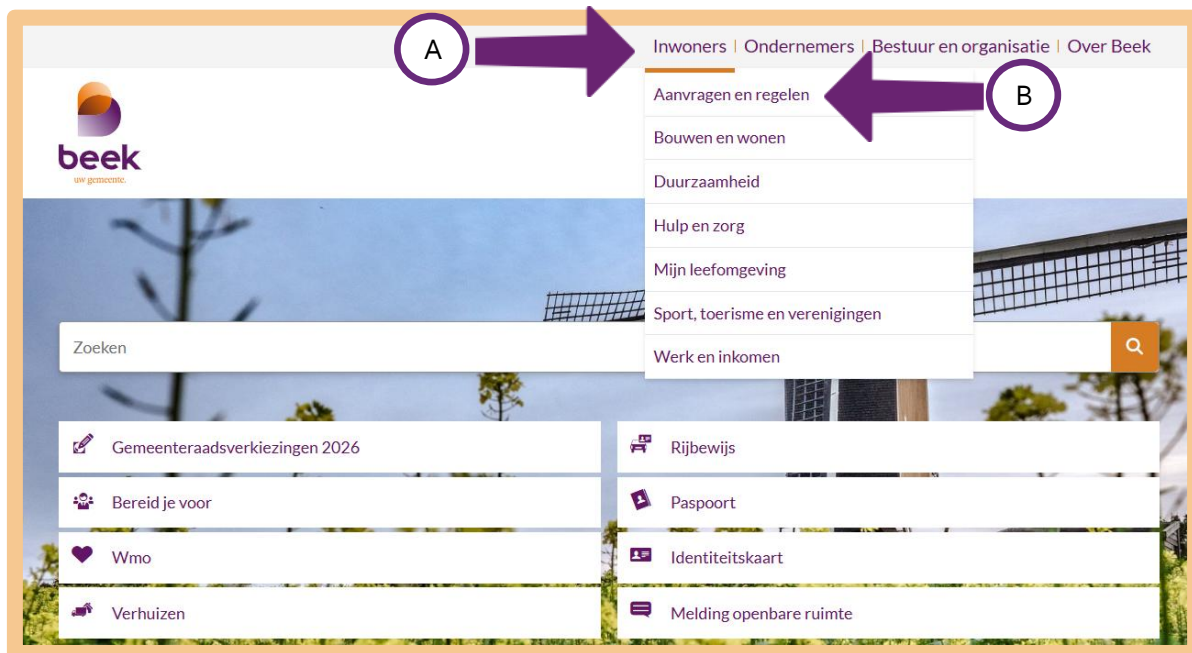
A

Inwoners | Ondernemers | Bestuur en organisatie | Over Beek

B

beek
uw gemeente.

Aanvragen en regelen
Bouwen en wonen
Duurzaamheid
Hulp en zorg
Mijn leefomgeving
Sport, toerisme en verenigingen
Werk en inkomen

Zoeken

Gemeenteraadsverkiezingen 2026
Rijbewijs
Bereid je voor
Paspoort
Wmo
Identiteitskaart
Verhuizen
Melding openbare ruimte